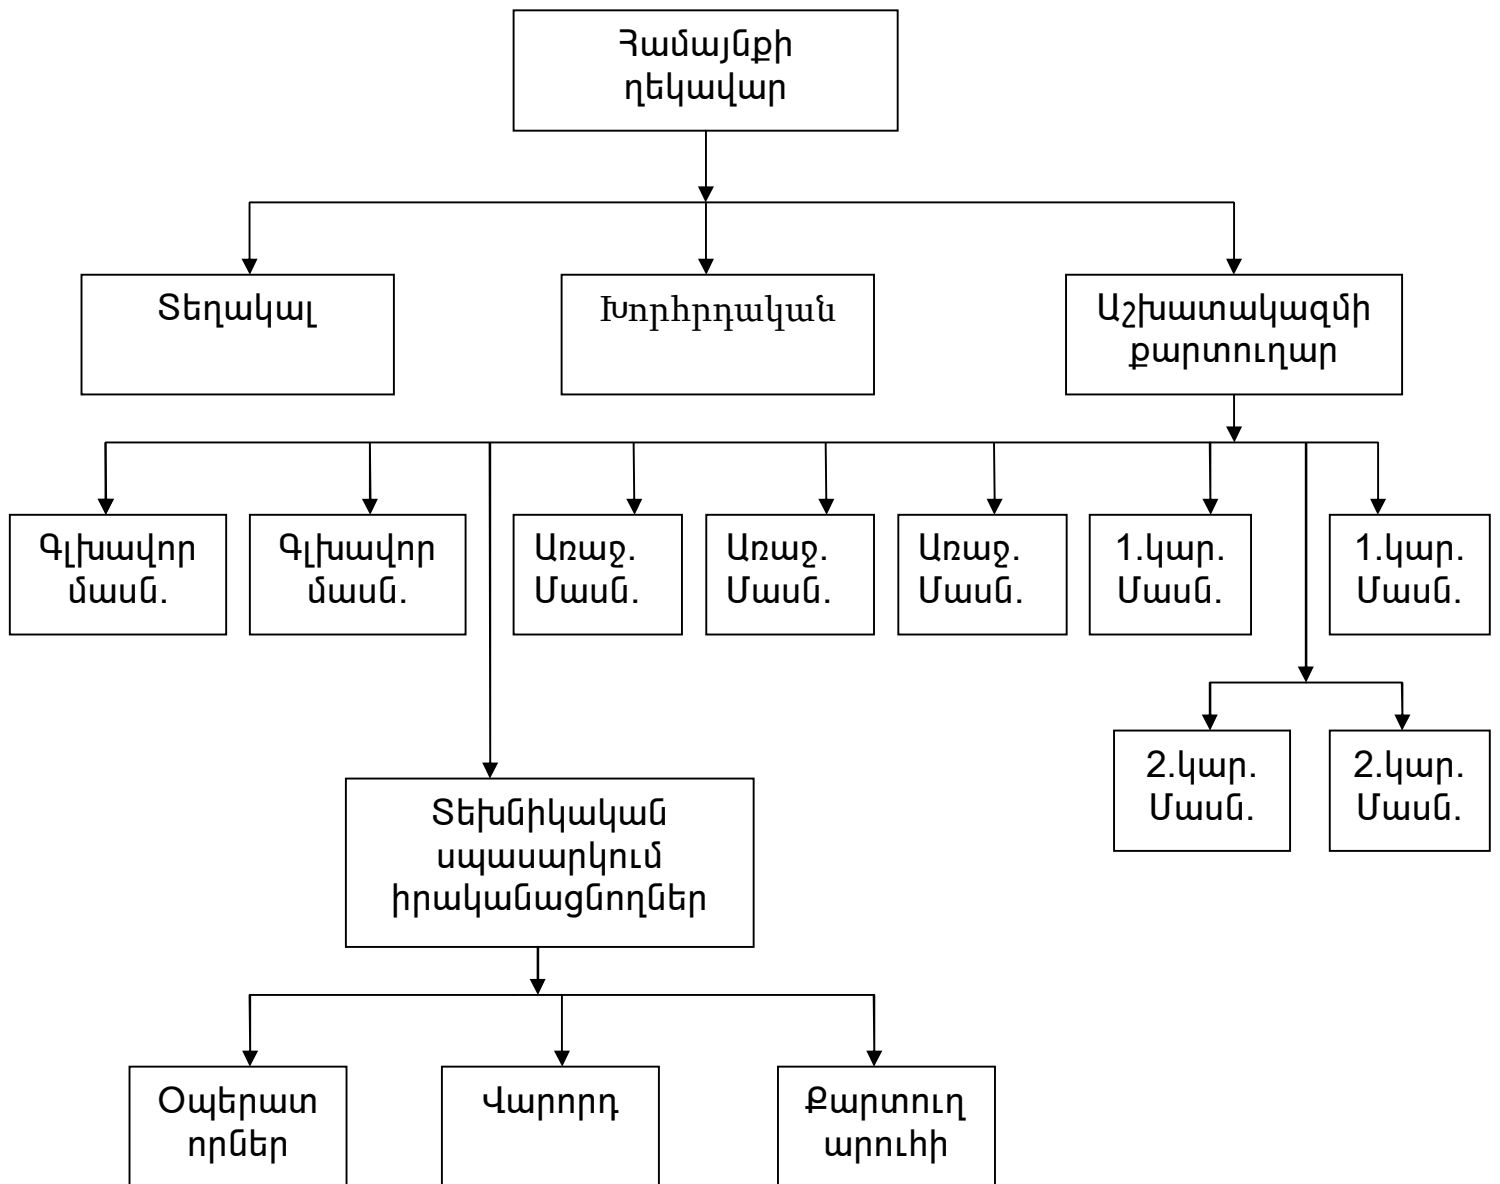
Համայնքի ղեկավար

Տեղակալ

Խորհրդական

Աշխատակազմի քարտուղար

Գլխավոր մասն.

Գլխավոր մասն.

Առաջ. Մասն.

Առաջ. Մասն.

Առաջ. Մասն.

1.կար. Մասն.

1.կար. Մասն.

2.կար. Մասն.

2.կար. Մասն.

Տեխնիկական սպասարկում իրականացնողներ

Օպերատորներ

Վարորդ

Քարտուղարուհի